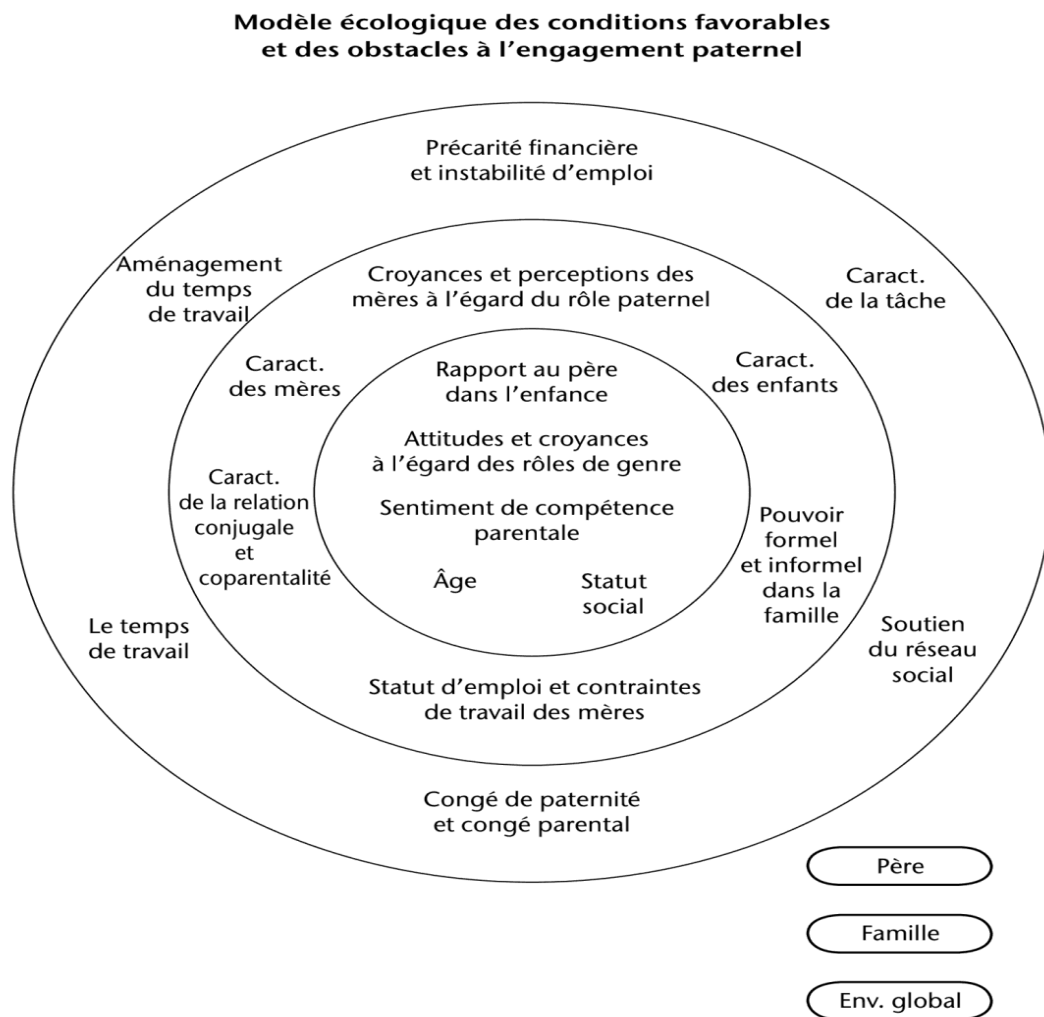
Modèle écologique des conditions favorables et des obstacles à l'engagement paternel

Précarité financière et instabilité d'emploi

Aménagement du temps de travail

Croyances et perceptions des mères à l'égard du rôle paternel

Caract. de la tâche

Caract. des mères

Rapport au père dans l'enfance

Caract. des enfants

Attitudes et croyances à l'égard des rôles de genre

Caract. de la relation conjugale et coparentalité

Sentiment de compétence parentale

Pouvoir formel et informel dans la famille

Âge

Statut social

Le temps de travail

Soutien du réseau social

Statut d'emploi et contraintes de travail des mères

Congé de paternité et congé parental

Père

Famille

Env. global